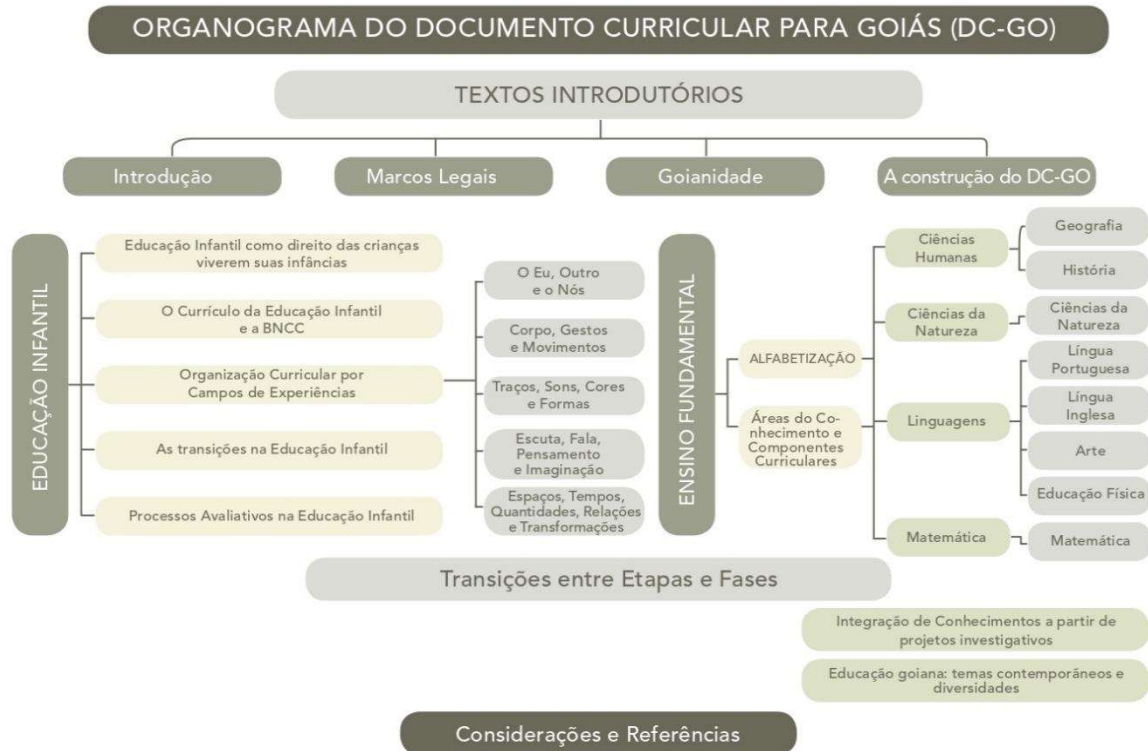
ORGANOGRAMA DO DOCUMENTO CURRICULAR PARA GOIÁS (DC-GO)

TEXTOS INTRODUTÓRIOS

Introdução

Marcos Legais

Goianidade

A construção do DC-GO

EDUCAÇÃO INFANTIL

Educação Infantil como direito das crianças viverem suas infâncias

O Currículo da Educação Infantil e a BNCC

Organização Curricular por Campos de Experiências

As transições na Educação Infantil

Processos Avaliativos na Educação Infantil

O Eu, Outro e o Nós

Corpo, Gestos e Movimentos

Traços, Sons, Cores e Formas

Escuta, Fala, Pensamento e Imaginação

Espaços, Tempos, Quantidades, Relações e Transformações

ENSINO FUNDAMENTAL

ALFABETIZAÇÃO

Áreas do Conhecimento e Componentes Curriculares

Ciências Humanas

Geografia

História

Ciências da Natureza

Ciências da Natureza

Linguagens

Língua Portuguesa

Língua Inglesa

Arte

Educação Física

Matemática

Matemática

Transições entre Etapas e Fases

Integração de Conhecimentos a partir de projetos investigativos

Educação goiana: temas contemporâneos e diversidades

Considerações e Referências